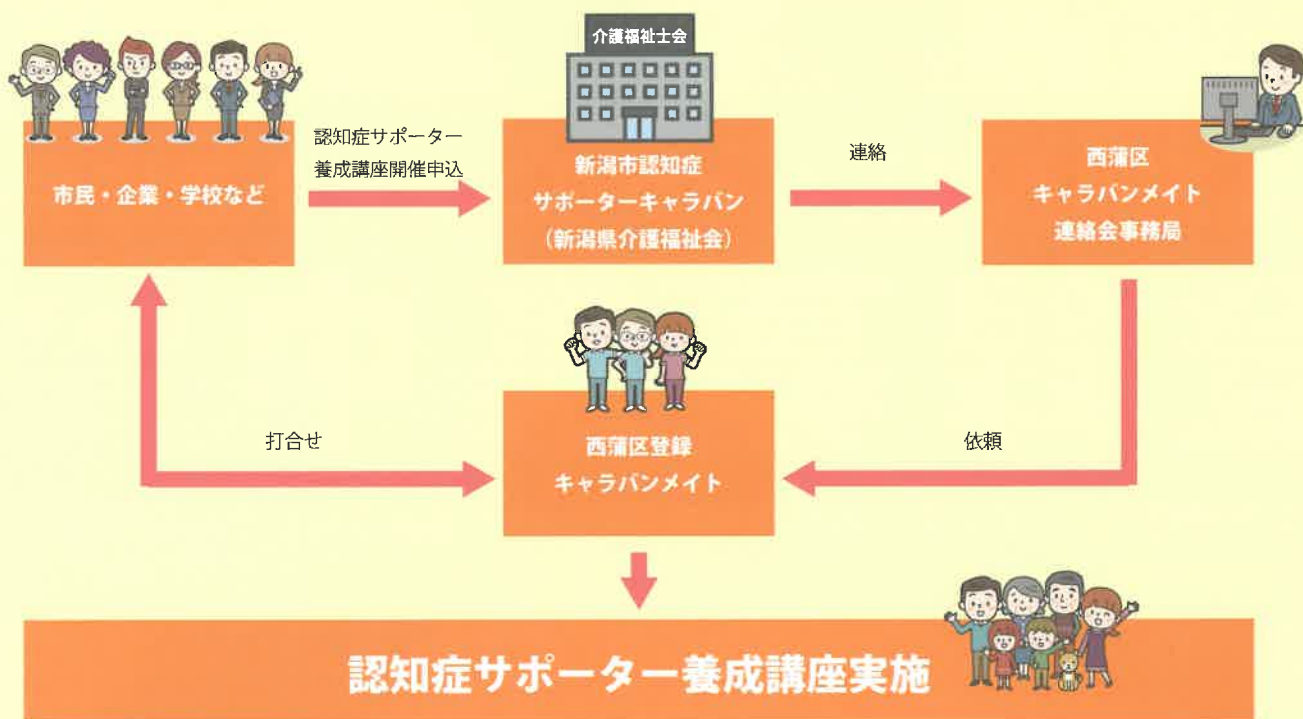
介護福祉士会

市民・企業・学校など

認知症サポーター
養成講座開催申込

新潟市認知症
サポーターキャラバン
（新潟県介護福祉会）

連絡

西蒲区
キャラバンメイト
連絡会事務局

打合せ

西蒲区登録
キャラバンメイト

依頼

認知症サポーター養成講座実施